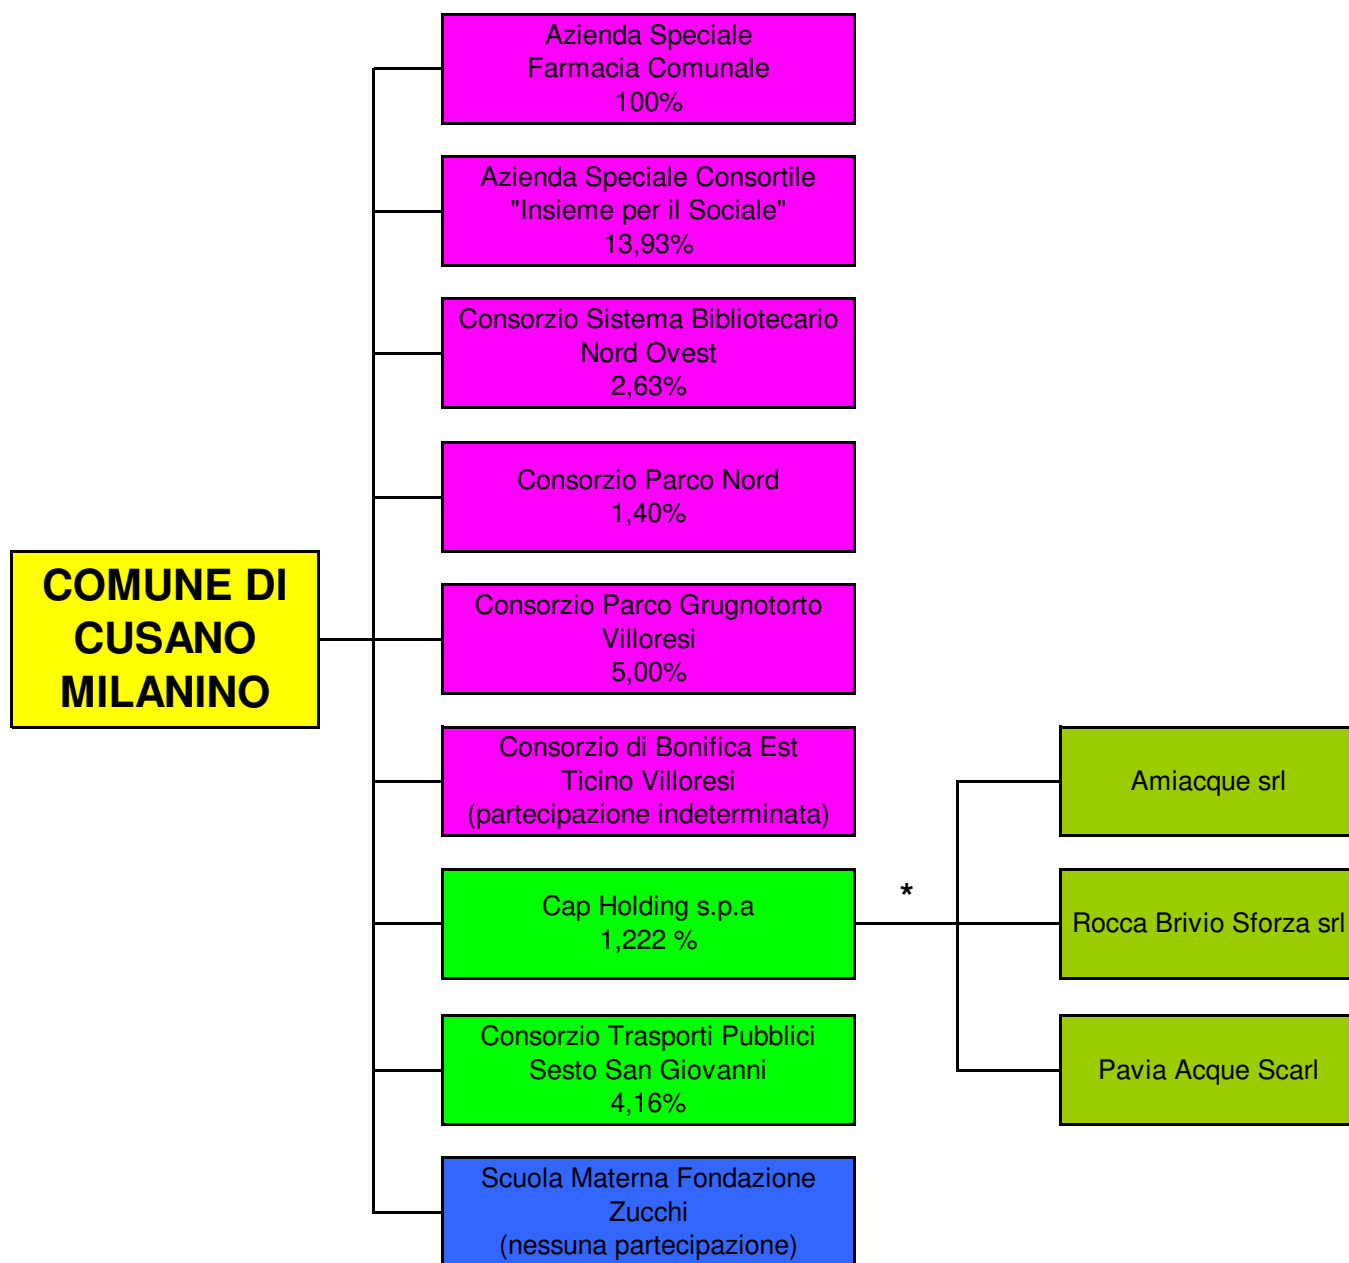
COMUNE DI CUSANO MILANINO

Azienda Speciale Farmacia Comunale 100%

Azienda Speciale Consortile "Insieme per il Sociale" 13,93%

Consorzio Sistema Bibliotecario Nord Ovest 2,63%

Consorzio Parco Nord 1,40%

Consorzio Parco Grugnotorto Villoresi 5,00%

Consorzio di Bonifica Est Ticino Villoresi (partecipazione indeterminata)

Cap Holding s.p.a 1,222 %

Consorzio Trasporti Pubblici Sesto San Giovanni 4,16%

Scuola Materna Fondazione Zucchi (nessuna partecipazione)

*

Amiacque srl

Rocca Brivio Sforza srl

Pavia Acque Scarl